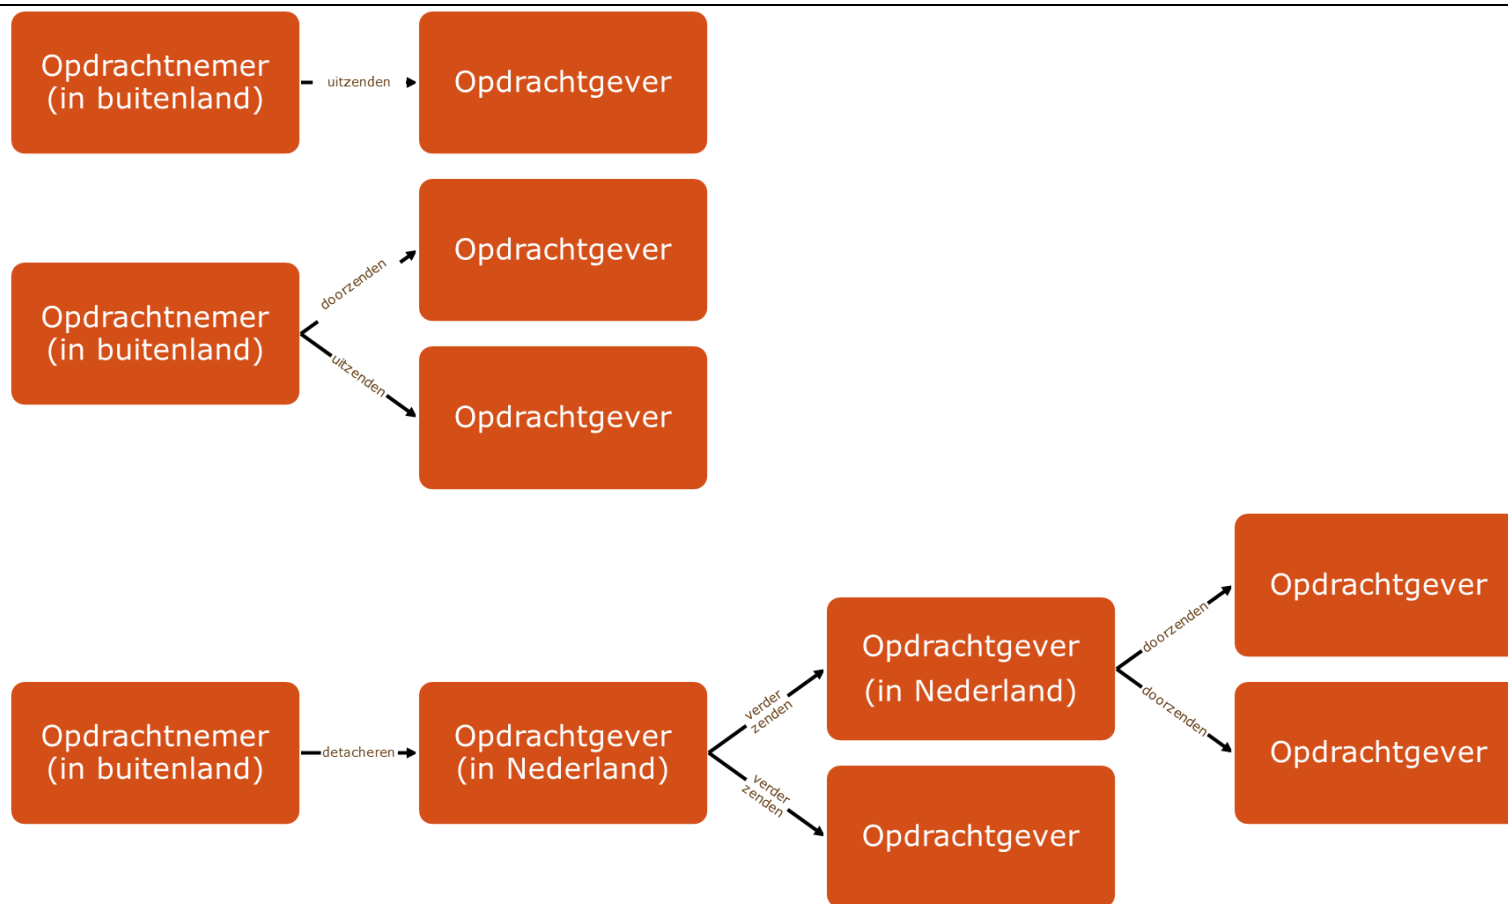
Opdrachtnemer (in buitenland)

uitzenden

Opdrachtgever

Opdrachtnemer (in buitenland)

doorzenden

uitzenden

Opdrachtgever

Opdrachtgever

Opdrachtnemer (in buitenland)

detacheren

Opdrachtgever (in Nederland)

verder zenden

verder zenden

Opdrachtgever (in Nederland)

Opdrachtgever

doorzenden

doorzenden

Opdrachtgever

Opdrachtgever